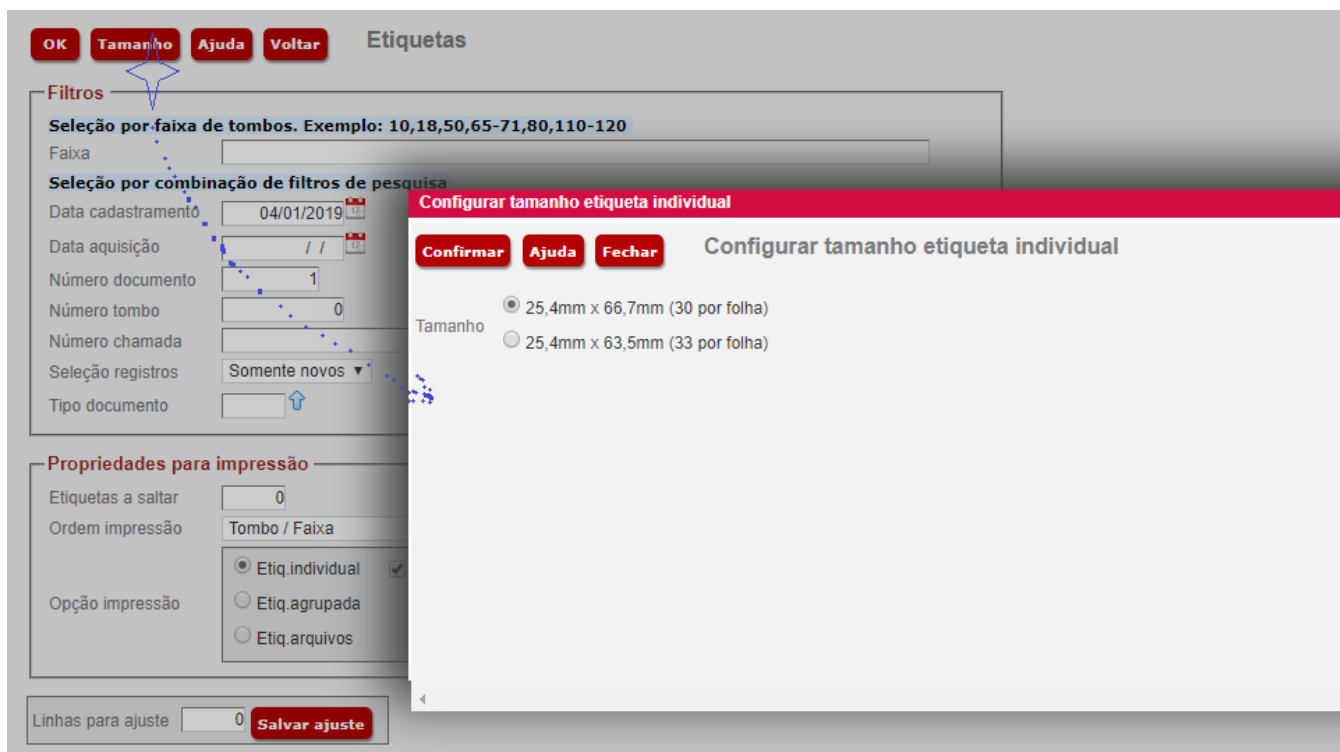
OK Tamanho Ajuda Voltar

Etiquetas

Filtros

Seleção por faixa de tombos. Exemplo: 10,18,50,65-71,80,110-120

Faixa

Seleção por combinação de filtros de pesquisa

Data cadastramento 04/01/2019

Data aquisição / /

Número documento 1

Número tombo 0

Número chamada

Seleção registros Somente novos

Tipo documento

Propriedades para impressão

Etiquetas a saltar 0

Ordem impressão Tombo / Faixa

Opção impressão
Etiq.individual
Etiq.agrupada
Etiq.arquivos

Linhas para ajuste 0 Salvar ajuste

Configurar tamanho etiqueta individual

Confirmar Ajuda Fechar

Configurar tamanho etiqueta individual

Tamanho
25,4mm x 66,7mm (30 por folha)
25,4mm x 63,5mm (33 por folha)